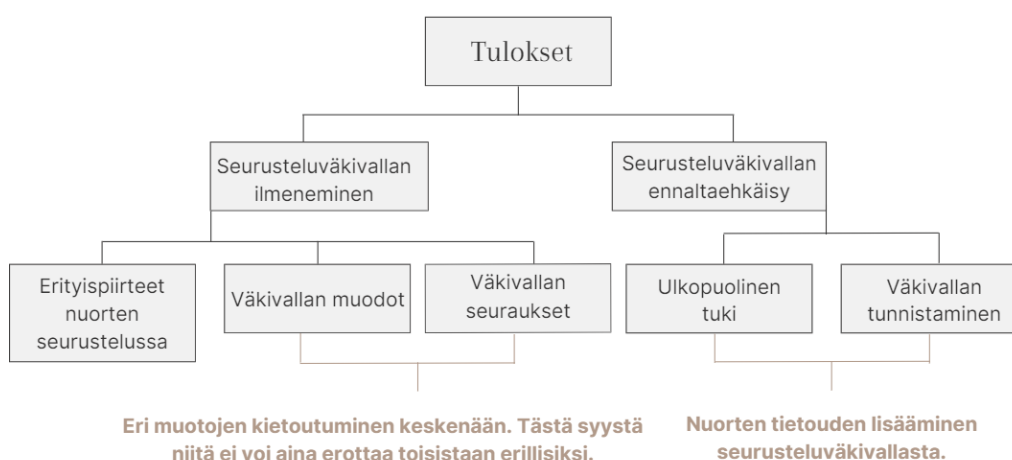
Tulokset

Seurusteluväkivallan ilmeneminen

Seurusteluväkivallan ennaltaehkäisy

Erityispiirteet nuorten seurustelussa

Väkivallan muodot

Väkivallan seuraukset

Ulkopuolinen tuki

Väkivallan tunnistaminen

Eri muotojen kietoutuminen keskenään. Tästä syystä niitä ei voi aina erottaa toisistaan erillisiksi.

Nuorten tietouden lisääminen seurusteluväkivallasta.